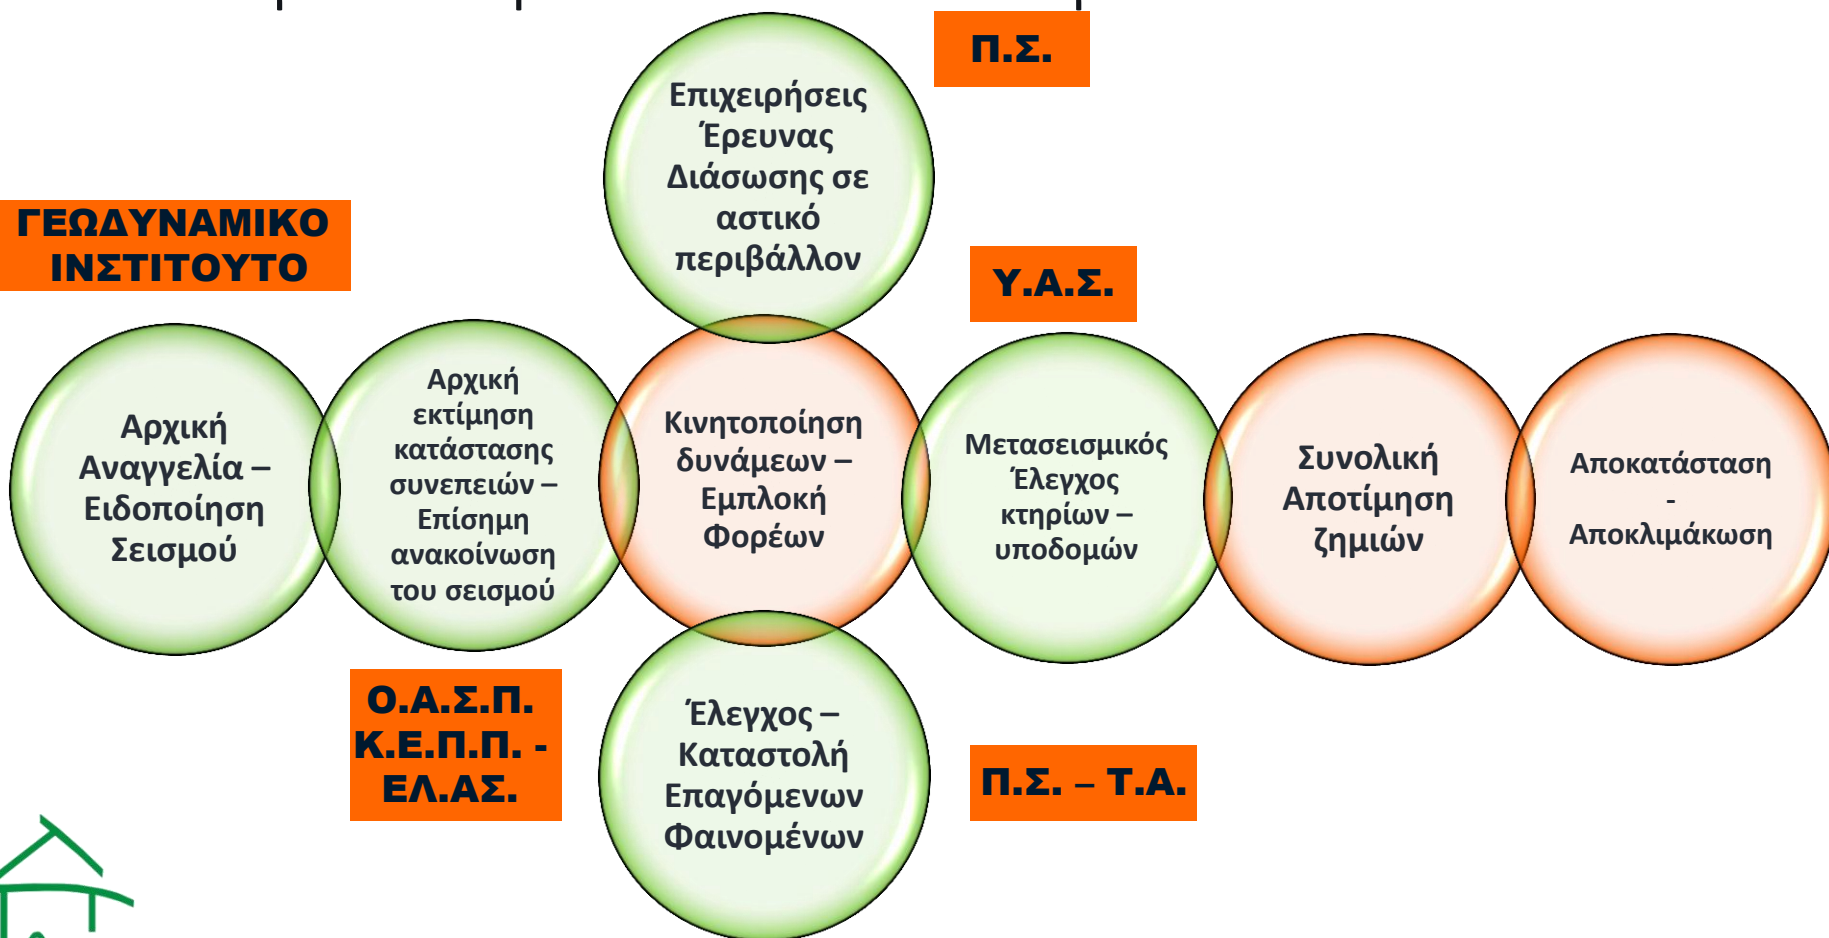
Π.Σ.

Επιχειρήσεις Έρευνας Διάσωσης σε αστικό περιβάλλον

ΓΕΩΔΥΝΑΜΙΚΟ ΙΝΣΤΙΤΟΥΤΟ

Υ.Α.Σ.

Αρχική Αναγγελία – Ειδοποίηση Σεισμού

Αρχική εκτίμηση κατάστασης συνεπειών – Επίσημη ανακοίνωση του σεισμού

Κινητοποίηση δυνάμεων – Εμπλοκή Φορέων

Μετασεισμικός Έλεγχος κτηρίων – υποδομών

Συνολική Αποτίμηση ζημιών

Αποκατάσταση - Αποκλιμάκωση

Ο.Α.Σ.Π. Κ.Ε.Π.Π. - ΕΛ.ΑΣ.

Έλεγχος – Καταστολή Επαγόμενων Φαινομένων

Π.Σ. – Τ.Α.